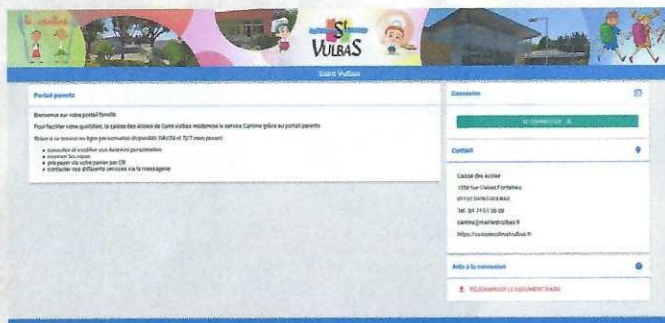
St VULBAS

Saint Vulbas

Portail parents

Bienvenue sur votre portail famille

Pour faciliter votre quotidien, la caisse des écoles de Saint Vulbas modernise le service Cantine grâce au portail parents

Grâce à ce service en ligne (accessible 24h/24 et 7j/7 vous pouvez :

- consulter et modifier vos données personnelles
- inscrire vos repas
- pré-payer via votre panier par CB
- contacter nos différents services via la messagerie

Connexion

SE CONNECTER

Contact

Caisse des écoles

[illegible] rue Claires Fontaines

01150 SAINT-VULBAS

Tél : 04 74 61 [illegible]

cantine@mairiestvulbas.fr

https://caissecolesstvulbas.fr

Aide à la connexion

TÉLÉCHARGER LE DOCUMENT D'AIDE